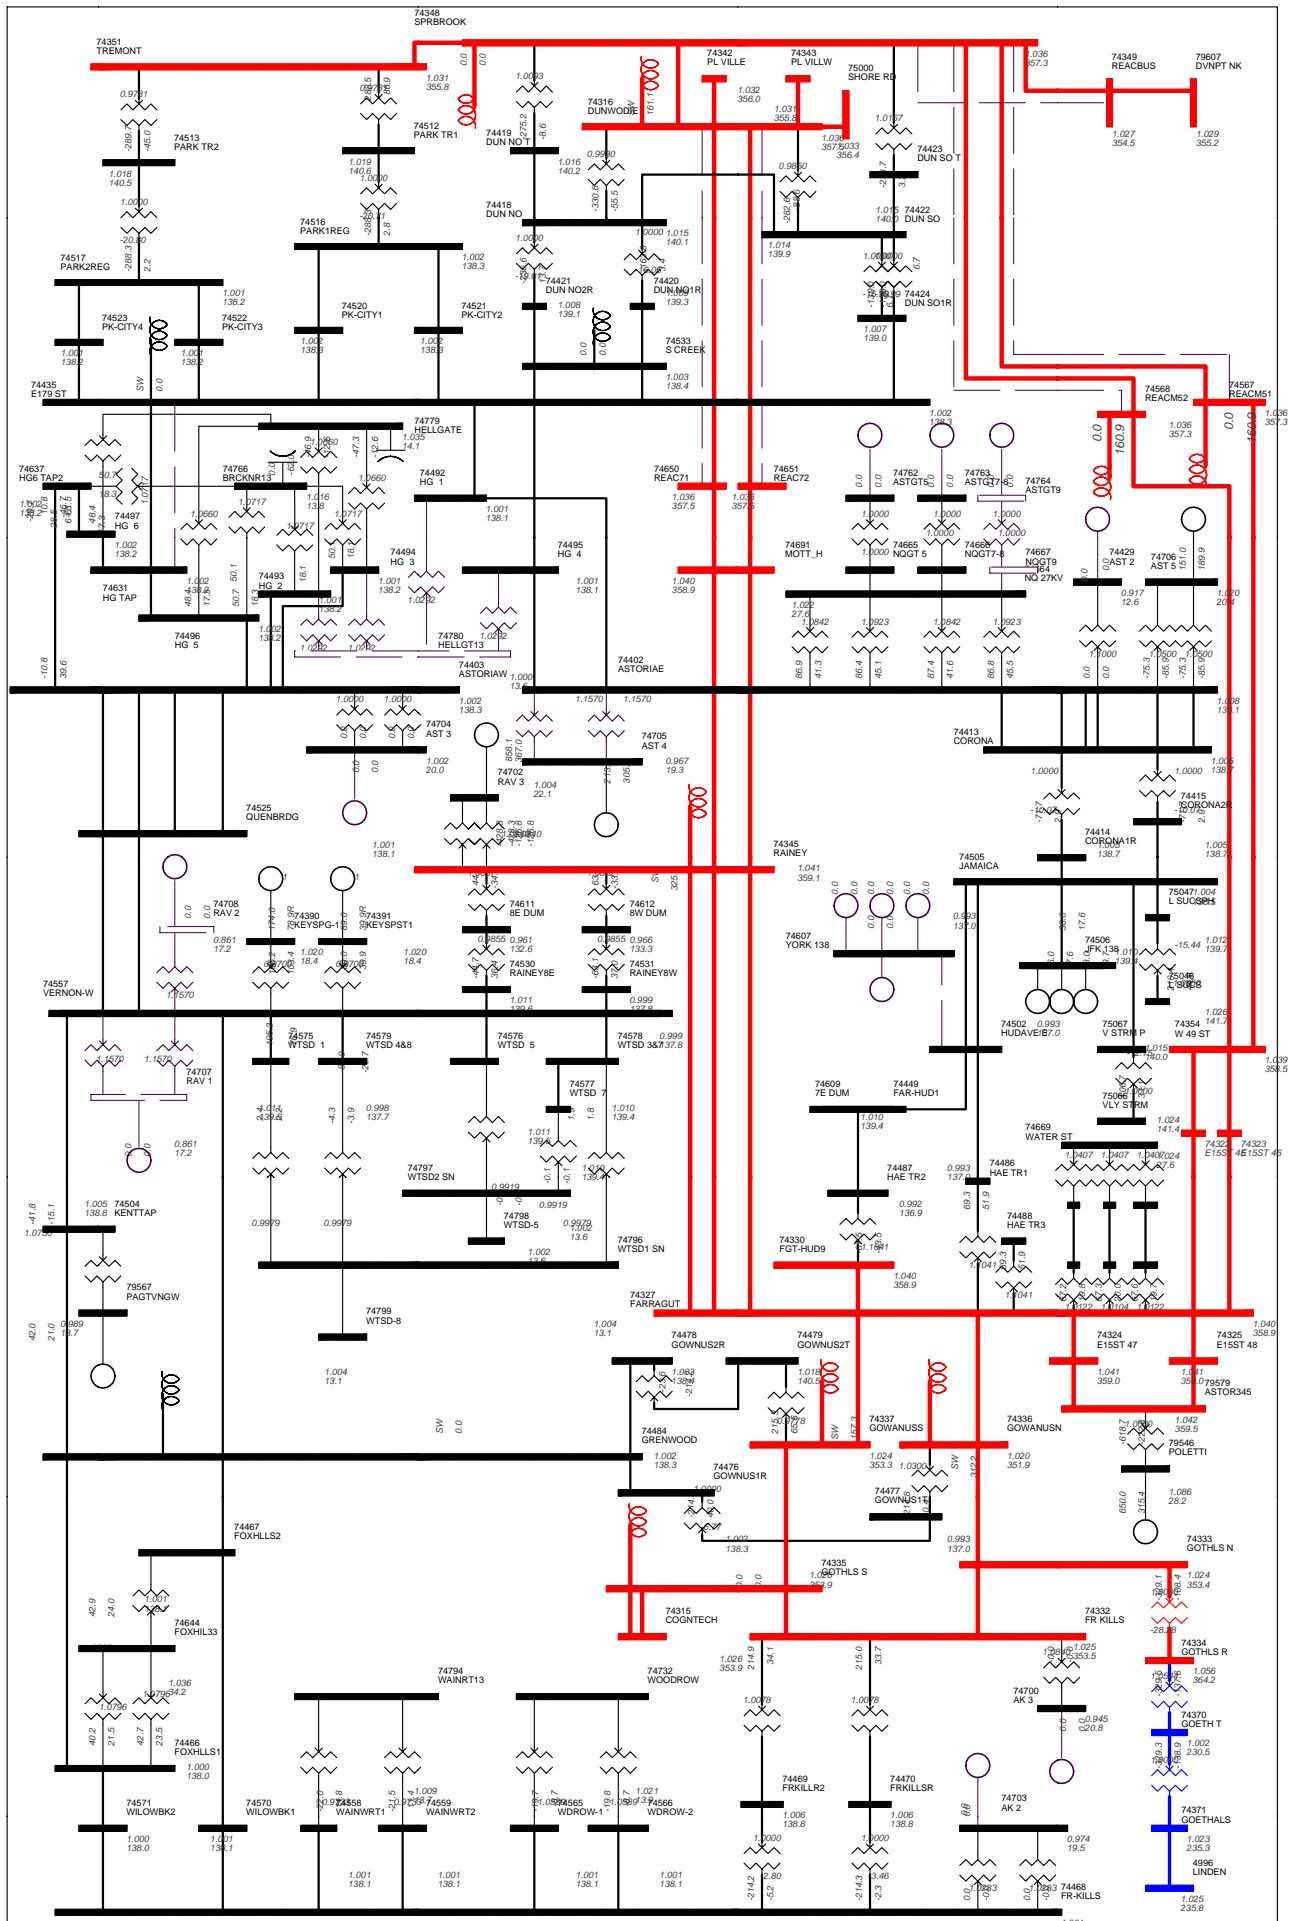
74348
SPRBROOK

74351
TREMONT

0.9781
-289.7
-45.0
74513
PARK TR2
1.018
140.5
1.0000
-20.80
-288.3
2.2

74517
PARK2REG
1.001
138.2

74523
PK-CITY4
1.001
138.2
74522
PK-CITY3
1.001
138.2

74516
PARK1REG
1.019
140.6
1.0000
74512
PARK TR1
1.031
355.8

74520
PK-CITY1
1.002
138.3
74521
PK-CITY2
1.002
138.3
1.002
138.3

74419
DUN NO T
1.0093
275.2
-8.6
1.016
140.2
74418
DUN NO
1.0000
74421
DUN NO2R
1.008
139.1

74316
DUNWODIE
0.9980
-330.6
55.5
1.0000
1.015
140.1
74420
DUN NO1R
139.3
74533
S CREEK
1.003
138.4

74342
PL VILLE
1.032
356.0
74343
PL VILLW
1.031
355.8
0.9850
-282.6
1.014
139.9

75000
SHORE RD
1.036
357.5
1.033
356.4
1.0167
74423
DUN SO T
1.015
140.0
74422
DUN SO
1.0000
6.7
74424
DUN SO1R
1.007
139.0

1.036
357.3
74349
REACBUS
1.027
354.5
79607
DVNPT NK
1.029
355.2

74435
E179 ST
SW
0.0

74779
HELLGATE
1.035
14.1
-47.3
12.6
1.0660

74637
HG6 TAP2
74766
BRCKNR13
1.0717
74492
HG 1
1.001
138.1
1.016
13.8
1.0717
50.7
18.3
74497
HG 6
1.002
138.2
1.0660
1.0717
74494
HG 3
1.001
138.2
1.0292
74495
HG 4
1.001
138.1
74631
HG TAP
1.002
138.2
74493
HG 2
1.002
138.2
74496
HG 5
74780
HELLGT13
1.0292
1.0292
1.0292
-10.8
39.6

74650
REAC71
1.036
357.5
74651
REAC72
1.036
357.5
1.040
358.9

74568
REACM52
1.036
357.3
74567
REACM51
1.036
357.3
0.0
160.9
0.0
160.9

1.002
138.3
74762
ASTGT5
74763
ASTGT7-8
74764
ASTGT9
1.0000
1.0000
1.0000
74665
NQGT 5
1.0000
74666
NQGT7-8
1.0000
74667
NQGT9
164
NQ 27KV
74691
MOTT_H
1.022
27.6
1.0842
1.0923
1.0842
1.0923
86.9
41.3
86.4
45.1
87.4
41.6
86.8
45.5

74429
AST 2
0.917
12.6
1.0000
74706
AST 5
151.0
189.9
1.020
20.4
1.0500
1.0500
-75.3
-85.9
-75.3
-85.9

74403
ASTORIAW
1.000
13
74402
ASTORIAE
1.1570
1.1570
1.0000
1.0000
1.002
138.3
74704
AST 3
1.002
20.0
74702
RAV 3
858.1
367.0
1.004
22.1
74705
AST 4
0.967
19.3
1.008
139.1

74525
QUENBRDG
1.001
138.1

74413
CORONA
1.005
138.7
1.0000
1.0000
74415
CORONA2R
74414
CORONA1R
1.005
138.7
1.005
138.7

74345
RAINEY
1.041
359.1
SW
325

74611
8E DUM
0.9855
0.961
132.6
74612
8W DUM
0.9855
0.966
133.3
74530
RAINEY8E
1.011
139.6
74531
RAINEY8W
0.999
137.8

74708
RAV 2
0.861
17.2
1.1570
74390
KEYSPG-1
74391
KEYSPST1
1.020
18.4
1.020
18.4

74505
JAMAICA
0.993
137.0
74607
YORK 138
74506
JFK 138
1.010
139.4
17.6
75047
L SUCSPH
1.004
-15.44
1.012
139.7
75046
74502
HUDAVE/B
0.993
137.0
75067
V STRM P
1.015
140.0
74354
W 49 ST
1.026
141.7
1.039
358.5
75066
VLY STRM

74557
VERNON-W
1.1570
1.1570
74707
RAV 1
0.861
17.2

74575
WTSD 1
-4.014
139.6
74579
WTSD 4&8
-4.3
-3.9
0.998
137.7
74576
WTSD 5
74578
WTSD 3&7
0.999
137.8
74577
WTSD 7
1.011
139.6
1.010
139.4
1.010
139.4
0.9979
0.9979
74797
WTSD2 SN
0.9919
0.9919
74798
WTSD-5
0.9979
13.6
74796
WTSD1 SN
1.002
13.6

74609
7E DUM
74449
FAR-HUD1
1.010
139.4
74487
HAE TR2
0.992
136.9
74330
FGT-HUD9
1.040
358.9

74669
WATER ST
1.0407
1.0407
1.0407
1.024
137.6
1.024
141.4
74486
HAE TR1
0.993
137.0
69.3
51.9
74488
HAE TR3
1.041
1.041
1.0122
1.0104
1.0122
74322
E15ST 45
74323
E15ST 46

74504
KENTTAP
1.005
138.8
-41.8
-15.1
1.0750
79567
PAGTVNGW
42.0
21.0
0.989
19.7

74799
WTSD-8
1.004
13.1

74327
FARRAGUT
1.004
13.1
1.040
358.9
74324
E15ST 47
1.041
359.0
74325
E15ST 48
1.041
359.0
79579
ASTOR345

74478
GOWNUS2R
74479
GOWNUS2T
1.018
140.5

SW
0.0

74484
GRENWOOD
1.002
138.3
74476
GOWNUS1R
1.0000
74337
GOWANUSS
1.024
353.3
1.0300
74477
GOWNUS1T
74336
GOWANUSN
1.020
351.9
SW
312.2
1.042
359.5
79546
POLETTI
650.0
115.4
1.086
28.2

1.002
138.3
0.993
137.0
74333
GOTHLS N

74467
FOXHLLS2
1.001
42.9
24.0
74644
FOXHIL33
1.036
34.2
1.0796
1.0796
40.2
21.5
42.7
23.5
74466
FOXHLLS1
1.000
138.0

74335
GOTHLS S
1.025
353.9
74315
COGNTECH
0.0
0.0

74332
FR KILLS
1.024
353.4
-28.18
74334
GOTHLS R
1.056
364.2
74370
GOETH T
1.002
230.5
74371
GOETHALS
1.023
235.3
4996
LINDEN
1.025
235.8

74794
WAINRT13
74732
WOODROW
1.026
353.9
214.9
34.1
215.0
33.7
1.0078
1.0078
74700
AK 3
1.025
353.5
0.945
20.8

74571
WILOWBK2
1.000
138.0
74570
WILOWBK1
1.001
138.1
74558
WAINWRT1
1.009
74559
WAINWRT2
74565
WDROW-1
1.021
74566
WDROW-2
1.001
138.1
1.001
138.1
1.001
138.1
1.001
138.1

74469
FRKILLR2
1.006
138.8
1.0000
-214.2
-52
2.80
74470
FRKILLSR
1.006
138.8
1.0000
-214.3
-2.3
3.46
74703
AK 2
0.974
19.5
74468
FR-KILLS